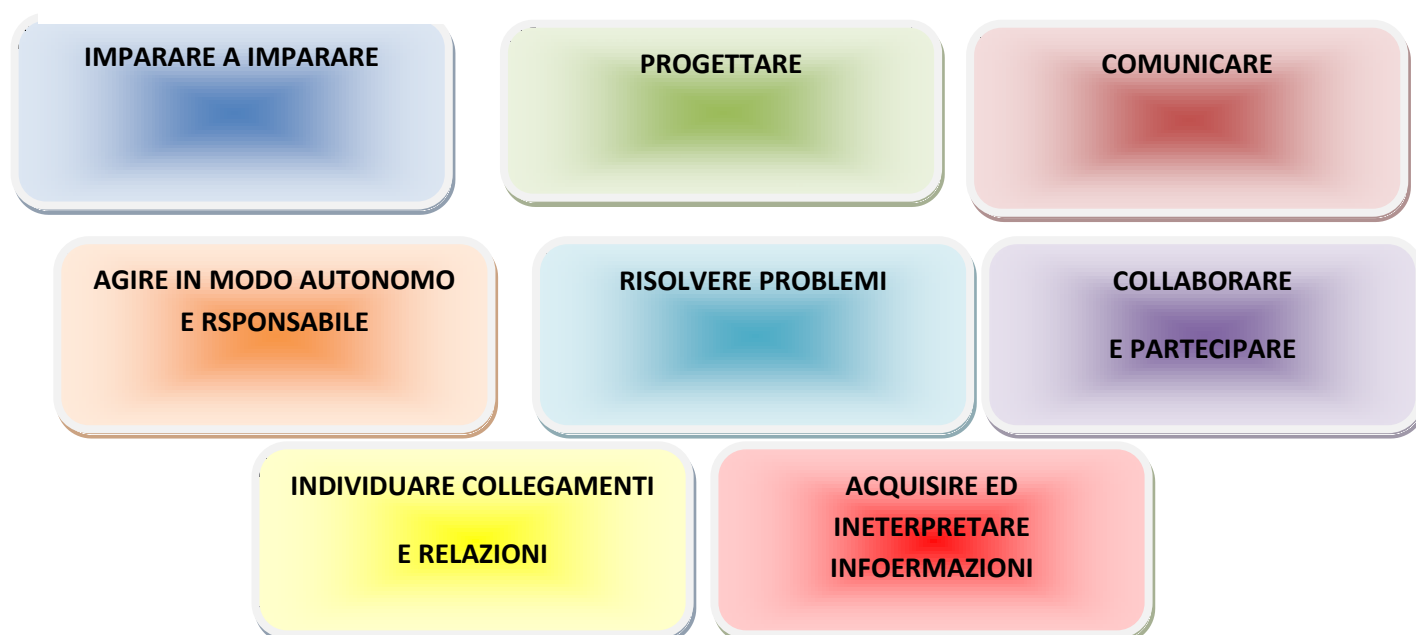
IMPARARE A IMPARARE

PROGETTARE

COMUNICARE

AGIRE IN MODO AUTONOMO E RSPONSABILE

RISOLVERE PROBLEMI

COLLABORARE

E PARTECIPARE

INDIVIDUARE COLLEGAMENTI

E RELAZIONI

ACQUISIRE ED INETERPRETARE INFOERMAZIONI